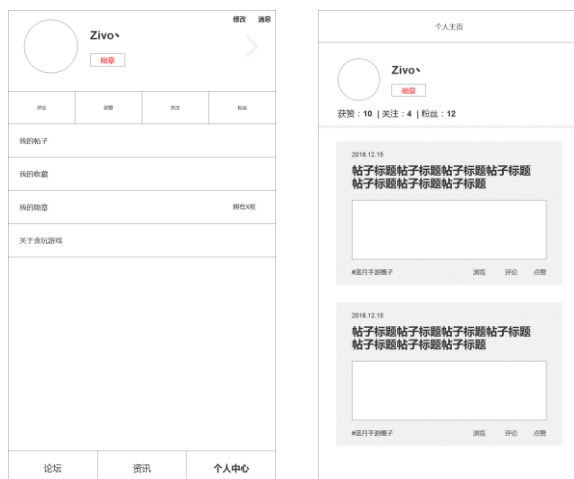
修改 通知

Zivo丶

勋章

评论 获赞 关注 粉丝

我的帖子

我的收藏

我的勋章 拥有X枚

关于贪玩游戏

论坛 资讯 个人中心

个人主页

Zivo丶

勋章

获赞：10 | 关注：4 | 粉丝：12

2018.12.15

帖子标题帖子标题帖子标题帖子标题帖子标题帖子标题帖子标题

#蓝月手游圈子 浏览 评论 点赞

2018.12.15

帖子标题帖子标题帖子标题帖子标题帖子标题帖子标题帖子标题

#蓝月手游圈子 浏览 评论 点赞